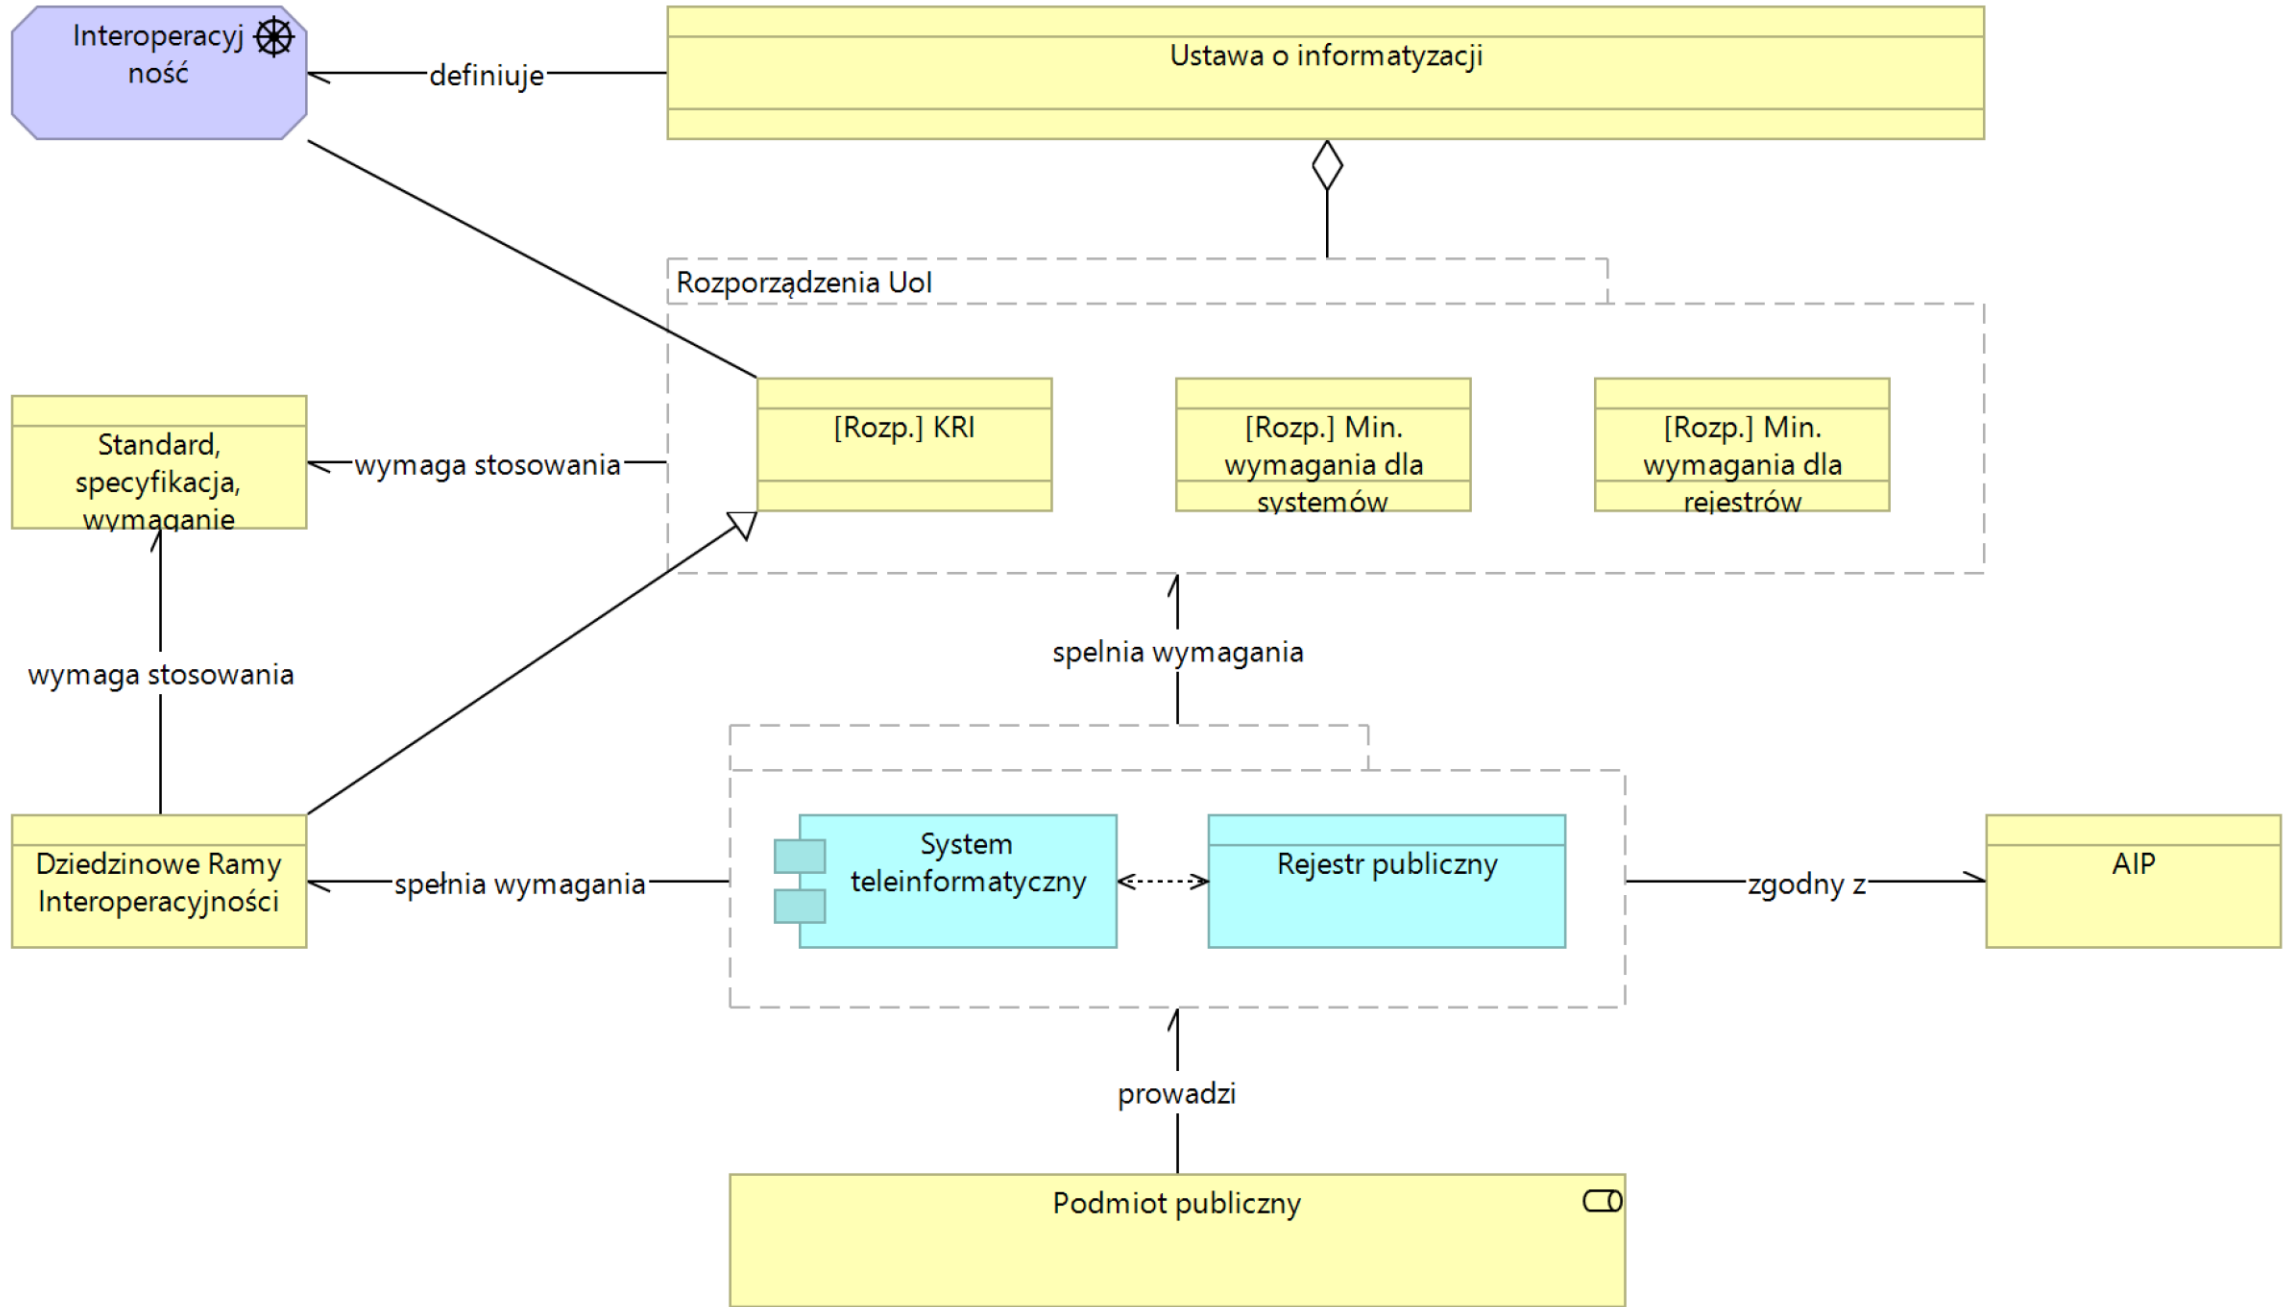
Interoperacyjność

definiuje

Ustawa o informatyzacji

Rozporządzenia UoI

Standard, specyfikacja, wymaganie

wymaga stosowania

[Rozp.] KRI

[Rozp.] Min. wymagania dla systemów

[Rozp.] Min. wymagania dla rejestrów

wymaga stosowania

spelnia wymagania

Dziedzinowe Ramy Interoperacyjności

spełnia wymagania

System teleinformatyczny

Rejestr publiczny

zgodny z

AIP

prowadzi

Podmiot publiczny